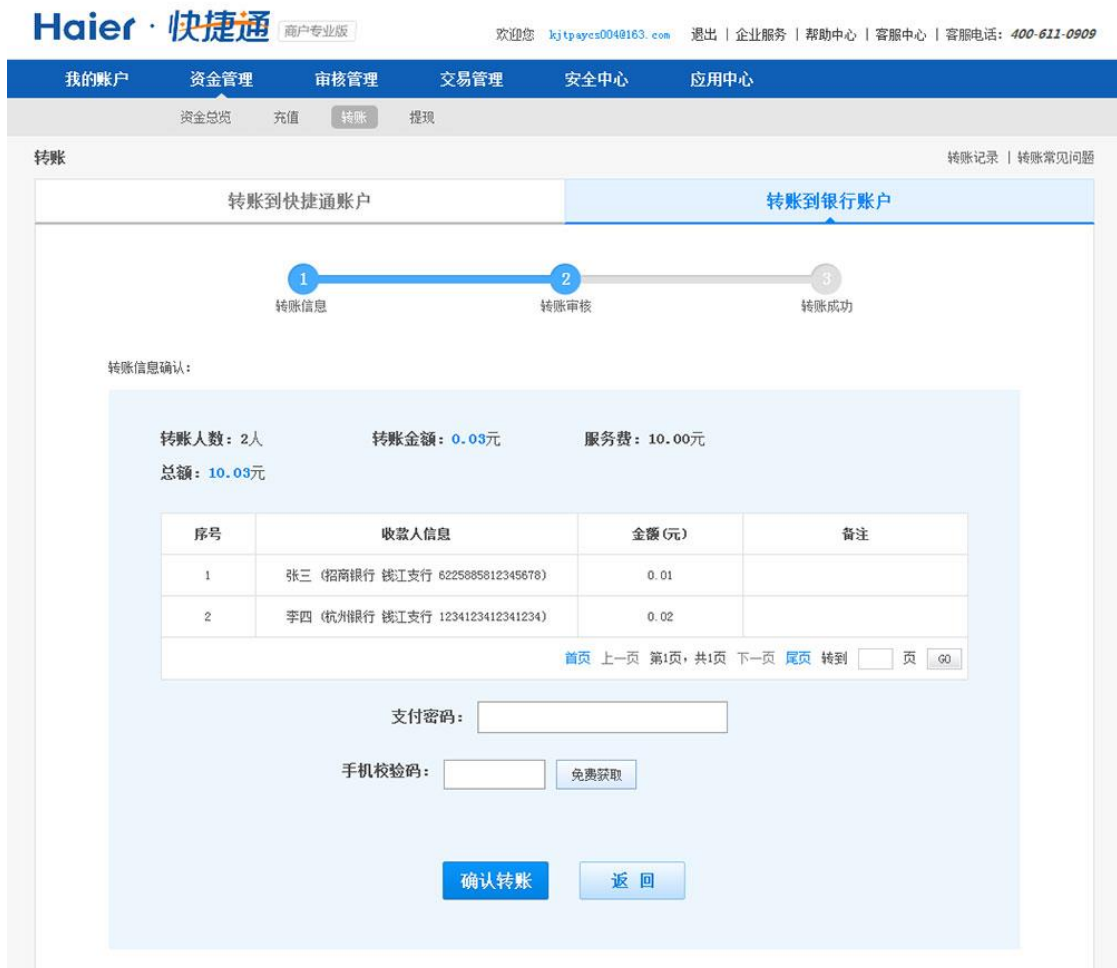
Haier · 快捷通 商户专业版

欢迎您 kjtpaycs004@163.com 退出 | 企业服务 | 帮助中心 | 客服中心 | 客服电话：400-611-0909

我的账户 资金管理 审核管理 交易管理 安全中心 应用中心

资金总览 充值 转账 提现

转账

转账记录 | 转账常见问题

转账到快捷通账户

转账到银行账户

1 转账信息 2 转账审核 3 转账成功

转账信息确认：

转账人数：2人 转账金额：0.03元 服务费：10.00元

总额：10.03元

| 序号 | 收款人信息 | 金额(元) | 备注 |
|---|---|---|---|
| 1 | 张三 (招商银行 钱江支行 6225885812345678) | 0.01 | |
| 2 | 李四 (杭州银行 钱江支行 1234123412341234) | 0.02 | |

首页 上一页 第1页，共1页 下一页 尾页 转到 页 GO

支付密码：

手机校验码： 免费获取

确认转账 返 回